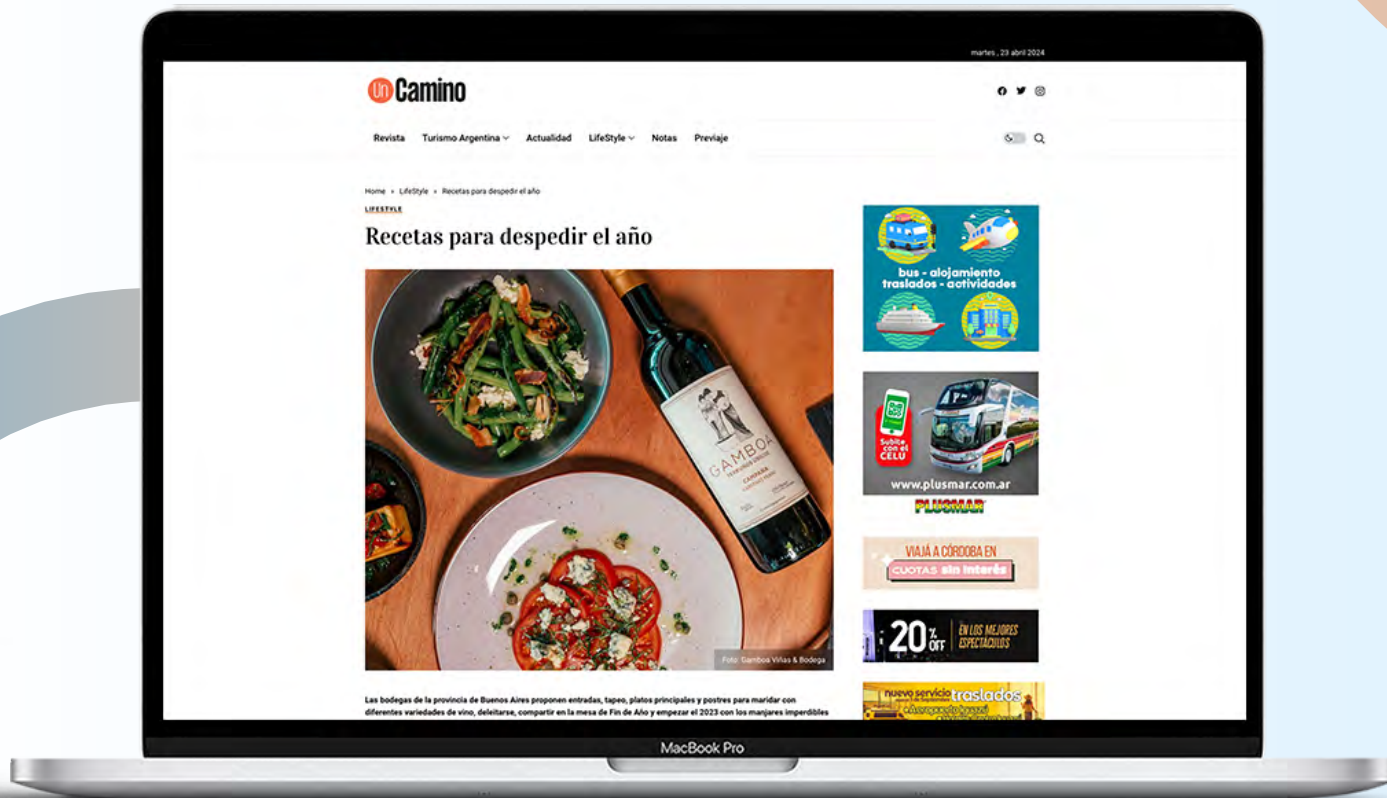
martes , 23 abril 2024

Un Camino

Revista Turismo Argentina Actualidad LifeStyle Notas Previaje

Home » LifeStyle » Recetas para despedir el año

LIFESTYLE

Recetas para despedir el año

GAMBOA

Foto: Gamboa Viñas & Bodega

Las bodegas de la provincia de Buenos Aires proponen entradas, tapeo, platos principales y postres para maridar con diferentes variedades de vino, deleitarse, compartir en la mesa de Fin de Año y empezar el 2023 con los manjares imperdibles

bus - alojamiento traslados - actividades

Subite con el CELU

www.plusmar.com.ar

PLUSMAR

VIAJÁ A CÓRDOBA EN CUOTAS sin interés

20% OFF EN LOS MEJORES ESPECTÁCULOS

nuevo servicio traslados

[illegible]

MacBook Pro